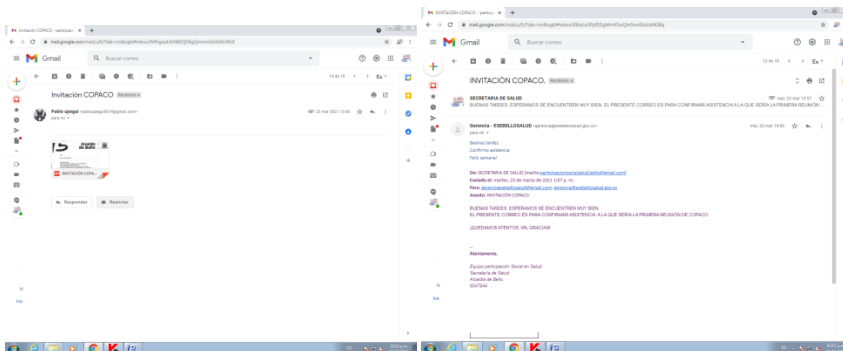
Invitación COPACO - participaci ×

mail.google.com/mail/u/0/?tab=rm&ogbl#inbox/

Gmail

Buscar correo

14 de 18

Invitación COPACO Recibidos ×

Pablo apegui <pabloapegui@gmail.com>
para mí

22 mar 2021 12:06

Alcaldía de Bello

INVITACION COPA...

Responder

Reenviar

INVITACIÓN COPACO - participa ×

mail.google.com/mail/u/0/?tab=rm&ogbl#inbox/

Gmail

Buscar correo

13 de 18

INVITACIÓN COPACO. Recibidos ×

SECRETARIA DE SALUD
BUENAS TARDES, ESPERAMOS SE ENCUENTREN MUY BIEN, EL PRESENTE CORREO ES PARA CONFIRMAR ASISTENCIA A LA QUE SERÍA LA PRIMERA REUNIÓN

mar 23 mar 13:57

Gerencia - ESEBELLOSALUD <gerencia@esebellosalud.gov.co>
para mí

mar 23 mar 14:40

Buenas tardes
Confirmo asistencia
Feliz semana!

De: SECRETARIA DE SALUD [mailto:participacionsocialsalud.bello@gmail.com]
Enviado el: martes, 23 de marzo de 2021 1:57 p. m.
Para: gerencia@esebellosalud.gov.co; gerencia@esebellosalud.gov.co
Asunto: INVITACIÓN COPACO.

BUENAS TARDES, ESPERAMOS SE ENCUENTREN MUY BIEN.
EL PRESENTE CORREO ES PARA CONFIRMAR ASISTENCIA A LA QUE SERÍA LA PRIMERA REUNIÓN DE COPACO

¡QUEDAMOS ATENTOS, MIL GRACIAS!

--
Atentamente,

Equipo participación Social en Salud
Secretaría de Salud
Alcaldía de Bello
6047844